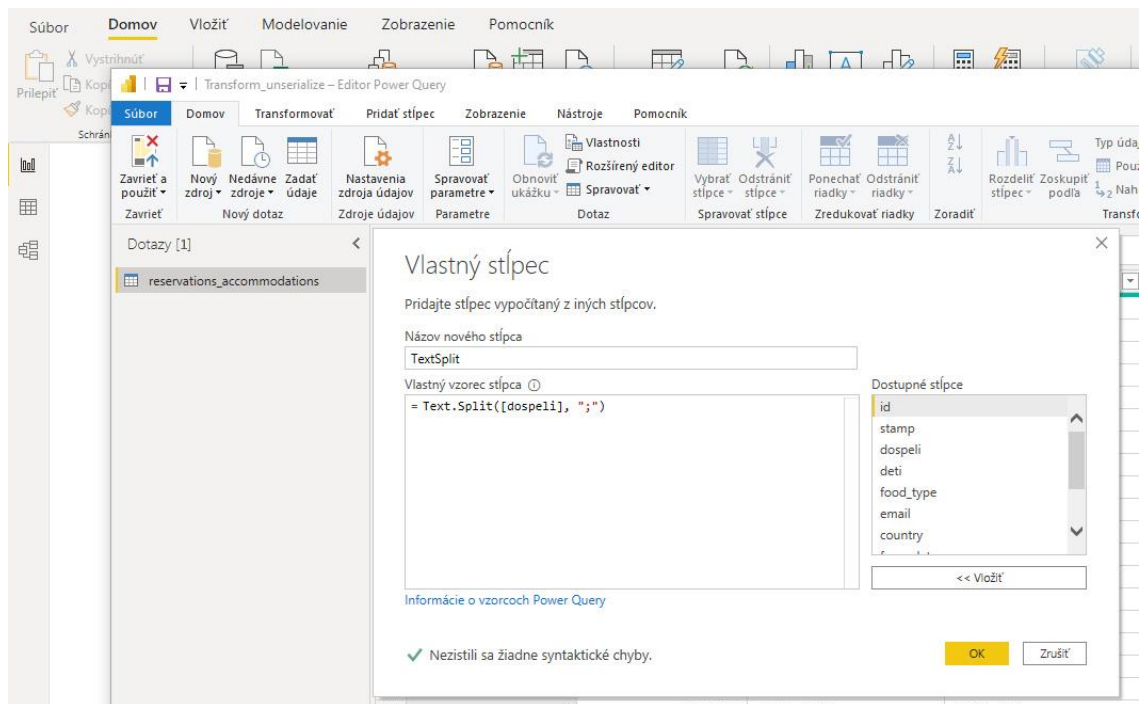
Súbor Domov Vložiť Modelovanie Zobrazenie Pomocník

Prilepiť Vystrihnúť Kop Kop Schrán

Transform_unserialize – Editor Power Query

Súbor Domov Transformovať Pridať stĺpec Zobrazenie Nástroje Pomocník

Zavrieť a použiť ▾ | Zavrieť
Nový zdroj ▾ | Nedávne zdroje ▾ | Zadať údaje | Nový dotaz
Nastavenia zdroja údajov | Zdroje údajov
Spravovať parametre ▾ | Parametre
Obnoviť ukážku ▾ | Vlastnosti | Rozšírený editor | Spravovať ▾ | Dotaz
Vybrať stĺpce ▾ | Odstrániť stĺpce ▾ | Spravovať stĺpce
Ponechať riadky ▾ | Odstrániť riadky ▾ | Zredukovať riadky
Zoradiť
Rozdeliť stĺpec ▾ | Zoskupiť podľa
Typ úda | Pouz | Nah | Transfo

Dotazy [1]

reservations_accommodations

Vlastný stĺpec

Pridajte stĺpec vypočítaný z iných stĺpcov.

Názov nového stĺpca
TextSplit

Vlastný vzorec stĺpca ⓘ
= Text.Split([dospeli], ";")

Dostupné stĺpce
id
stamp
dospeli
deti
food_type
email
country

<< Vložiť

Informácie o vzorcoch Power Query

✓ Nezistili sa žiadne syntaktické chyby.

OK Zrušiť